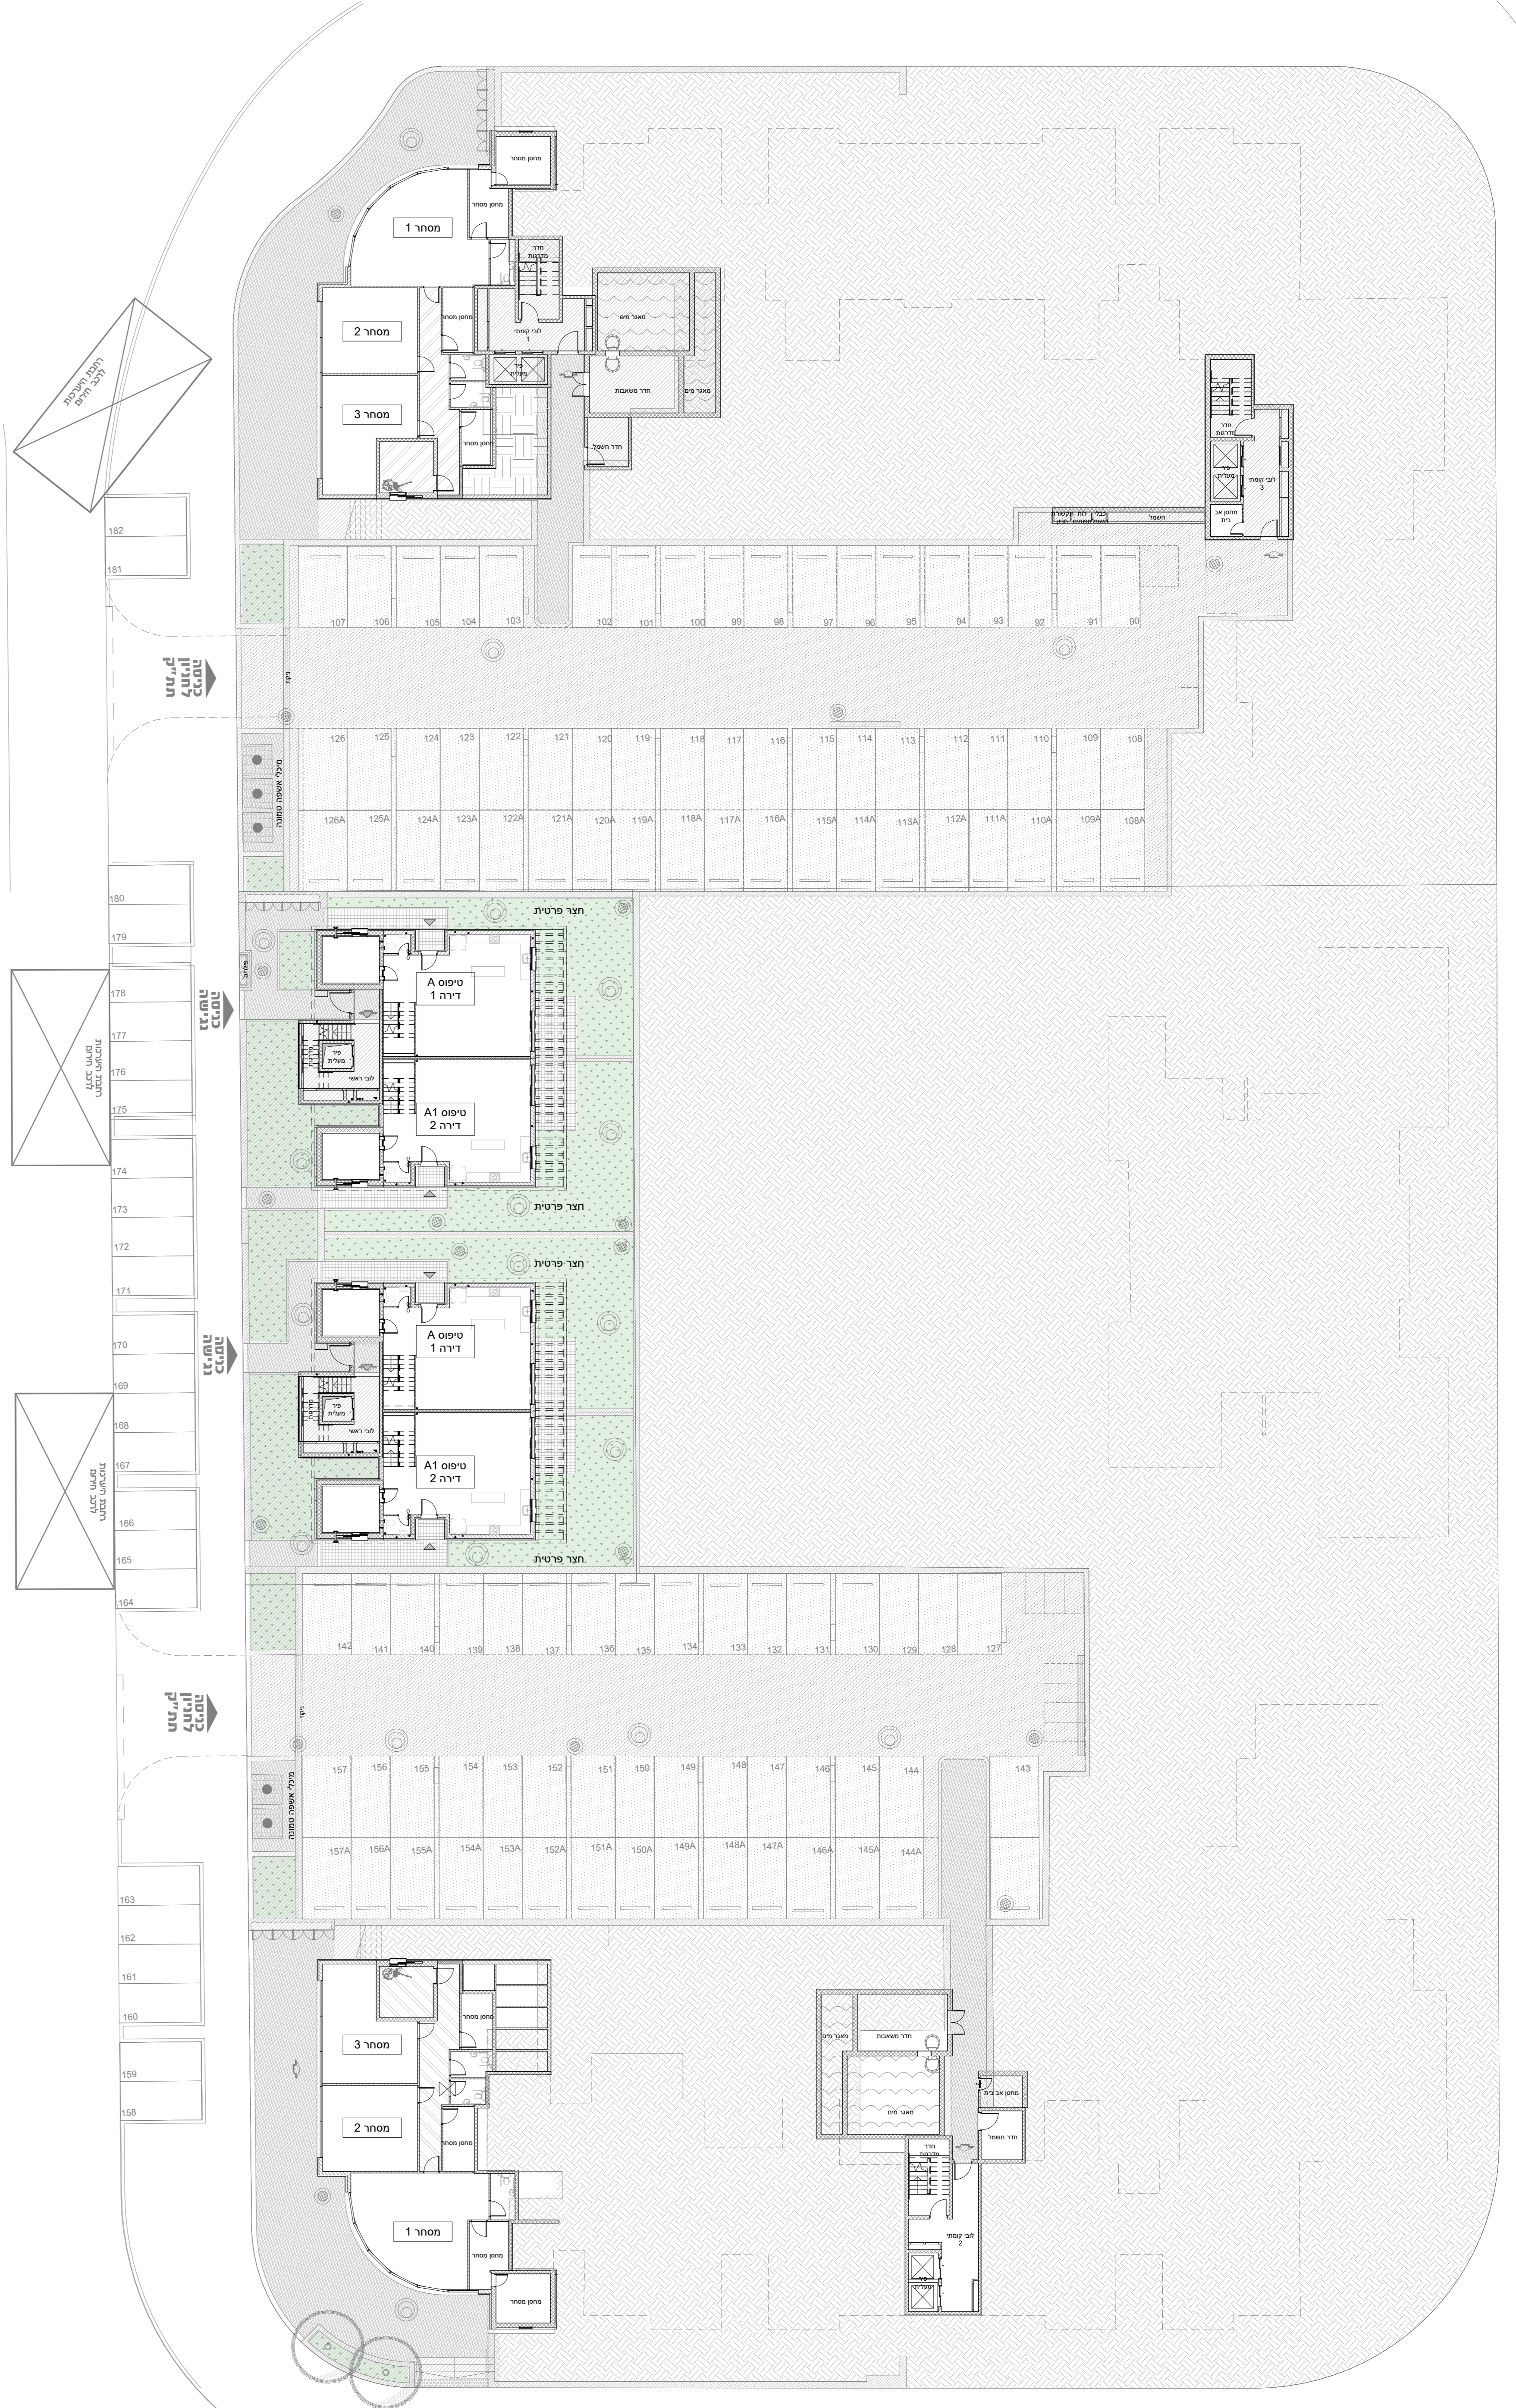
מחסן מסחר
מחסן מסחר
מסחר 1
חדר מדרגות
מחסן מסחר
לובי קומתי 1
מאגר מים
מסחר 2
פיר מעלית
מסחר 3
חדר משאבות
מאגר מים
מחסן מסחר
חדר חשמל
חדר מדרגות
פיר מעלית
לובי קומתי 3
מחסן אב בית
חשמל

182
181
107 106 105 104 103 102 101 100 99 98 97 96 95 94 93 92 91 90
כניסה
126 125 124 123 122 121 120 119 118 117 116 115 114 113 112 111 110 109 108
מיכלי אשפה טמונה
126A 125A 124A 123A 122A 121A 120A 119A 118A 117A 116A 115A 114A 113A 112A 111A 110A 109A 108A

180
179
178
177
176
175
174
173
172
171
170
169
168
167
166
165
164

חצר פרטית
טיפוס A
דירה 1
פיר מעלית
לובי ראשי
טיפוס A1
דירה 2
חצר פרטית
חצר פרטית
טיפוס A
דירה 1
פיר מעלית
לובי ראשי
טיפוס A1
דירה 2
חצר פרטית

142 141 140 139 138 137 136 135 134 133 132 131 130 129 128 127
כניסה
157 156 155 154 153 152 151 150 149 148 147 146 145 144 143
מיכלי אשפה טמונה
157A 156A 155A 154A 153A 152A 151A 150A 149A 148A 147A 146A 145A 144A

163
162
161
160
159
158

מחסן מסחר
מסחר 3
מסחר 2
מחסן מסחר
מסחר 1
מחסן מסחר
מחסן מסחר
מאגר מים
חדר משאבות
מאגר מים
מחסן אב בית
חדר חשמל
חדר מדרגות
לובי קומתי 2
פיר מעלית